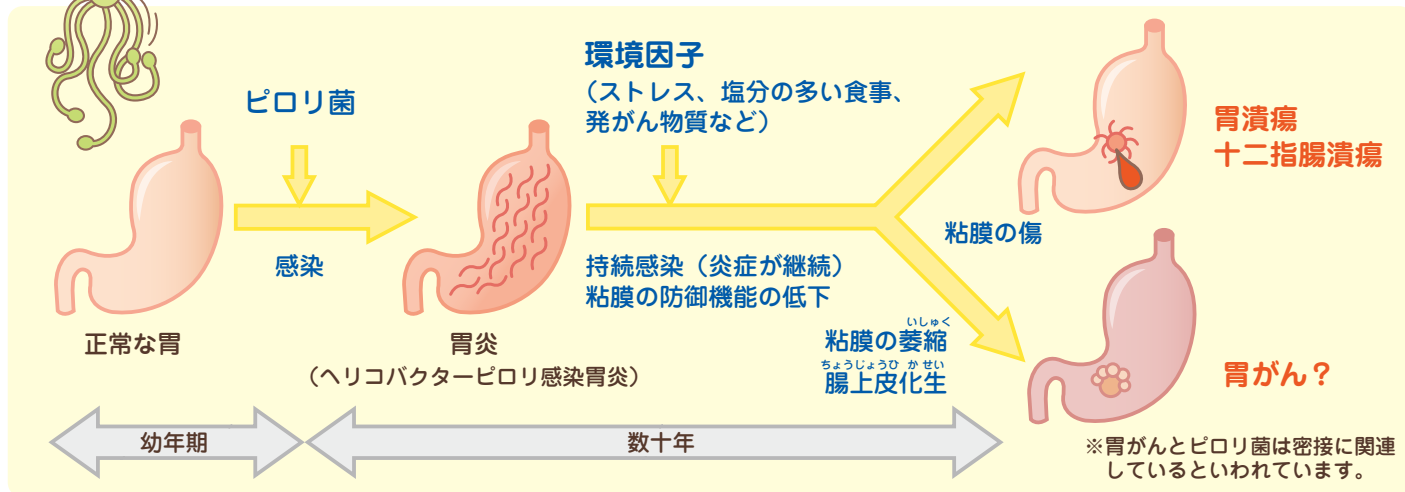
ピロリ菌

感染

正常な胃

胃炎
（ヘリコバクターピロリ感染胃炎）

環境因子
（ストレス、塩分の多い食事、発がん物質など）

持続感染（炎症が継続）
粘膜の防御機能の低下

粘膜の傷

いしゅく
粘膜の萎縮
ちょうじょうひ かせい
腸上皮化生

胃潰瘍
十二指腸潰瘍

胃がん？

幼年期

数十年

※胃がんとピロリ菌は密接に関連しているといわれています。